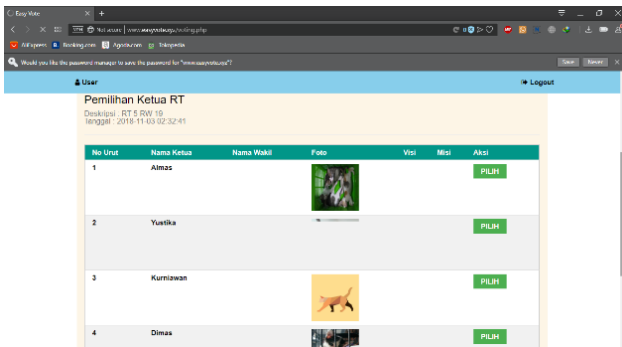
Easy Vote
Not secure | www.easyvote.ga/voting.php
AliExpress Booking.com Agoda.com Tokopedia
Would you like the password manager to save the password for "www.easyvote.ga"?
Save Never
User
Logout

Pemilihan Ketua RT
Deskripsi : RT 5 RW 19
Tanggal : 2018-11-03 02:32:41

| No Urut | Nama Ketua | Nama Wakil | Foto | Visi | Misi | Aksi |
|---|---|---|---|---|---|---|
| 1 | Almas | | | | | PILIH |
| 2 | Yustika | | | | | PILIH |
| 3 | Kurniawan | | | | | PILIH |
| 4 | Dimas | | | | | PILIH |